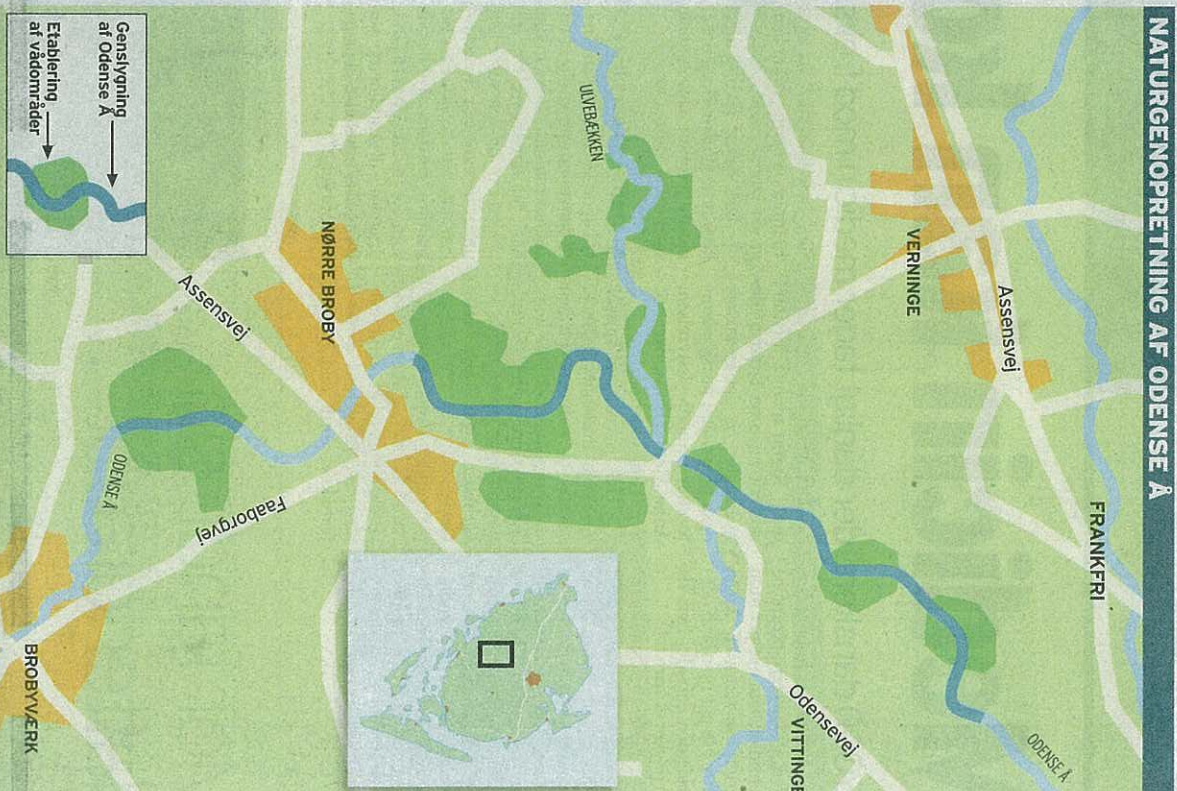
NATURGENOPRETNING AF ODENSE Å

Genslygning af Odense Å

Etablering af vådområder

ULVEBÆKKEN

NØRRE BROBY

VERNINGE

Assensvej

Assensvej

ODENSE Å

Faaborgvej

FRANKFRI

BROBYVÆRK

Odensevej

VITTINGE

ODENSE Å